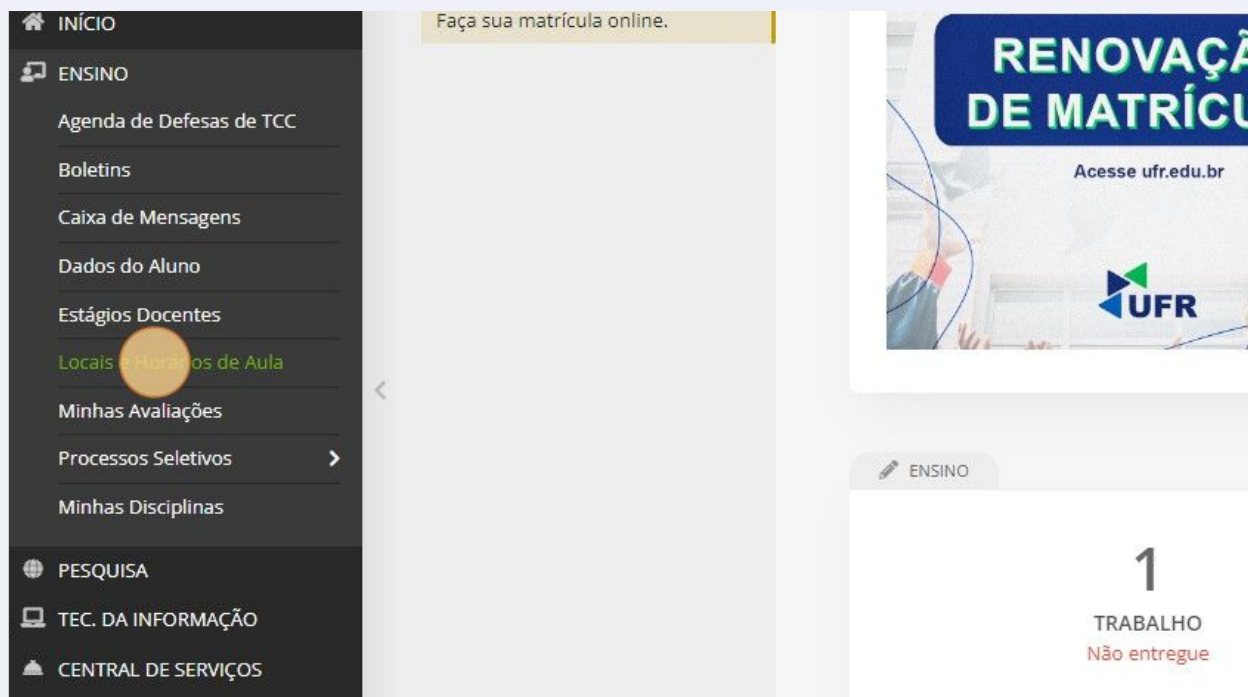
INÍCIO
ENSINO
Agenda de Defesas de TCC
Boletins
Caixa de Mensagens
Dados do Aluno
Estágios Docentes
Locais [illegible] Hor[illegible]os de Aula
Minhas Avaliações
Processos Seletivos
Minhas Disciplinas
PESQUISA
TEC. DA INFORMAÇÃO
CENTRAL DE SERVIÇOS

Faça sua matrícula online.

RENOVAÇÃ
DE MATRÍCU
Acesse ufr.edu.br
UFR

ENSINO
1
TRABALHO
Não entregue